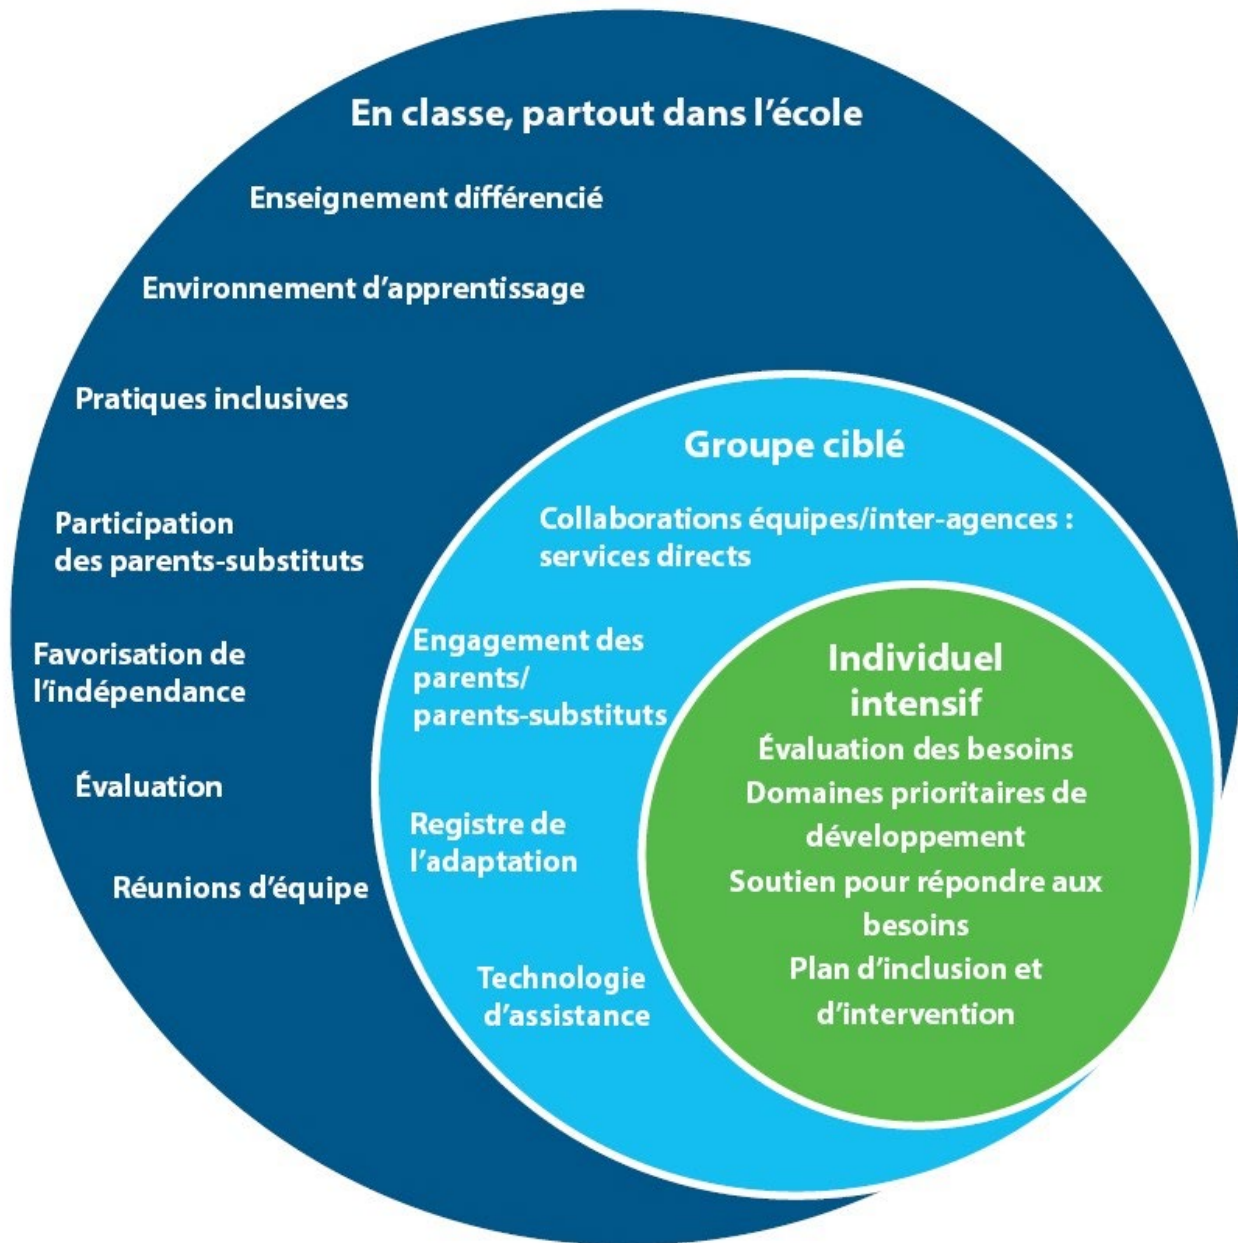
En classe, partout dans l'école

Enseignement différencié

Environnement d'apprentissage

Pratiques inclusives

Participation des parents-substituts

Favorisation de l'indépendance

Évaluation

Réunions d'équipe

Groupe ciblé

Collaborations équipes/inter-agences : services directs

Engagement des parents/ parents-substituts

Registre de l'adaptation

Technologie d'assistance

Individuel intensif

Évaluation des besoins

Domaines prioritaires de développement

Soutien pour répondre aux besoins

Plan d'inclusion et d'intervention